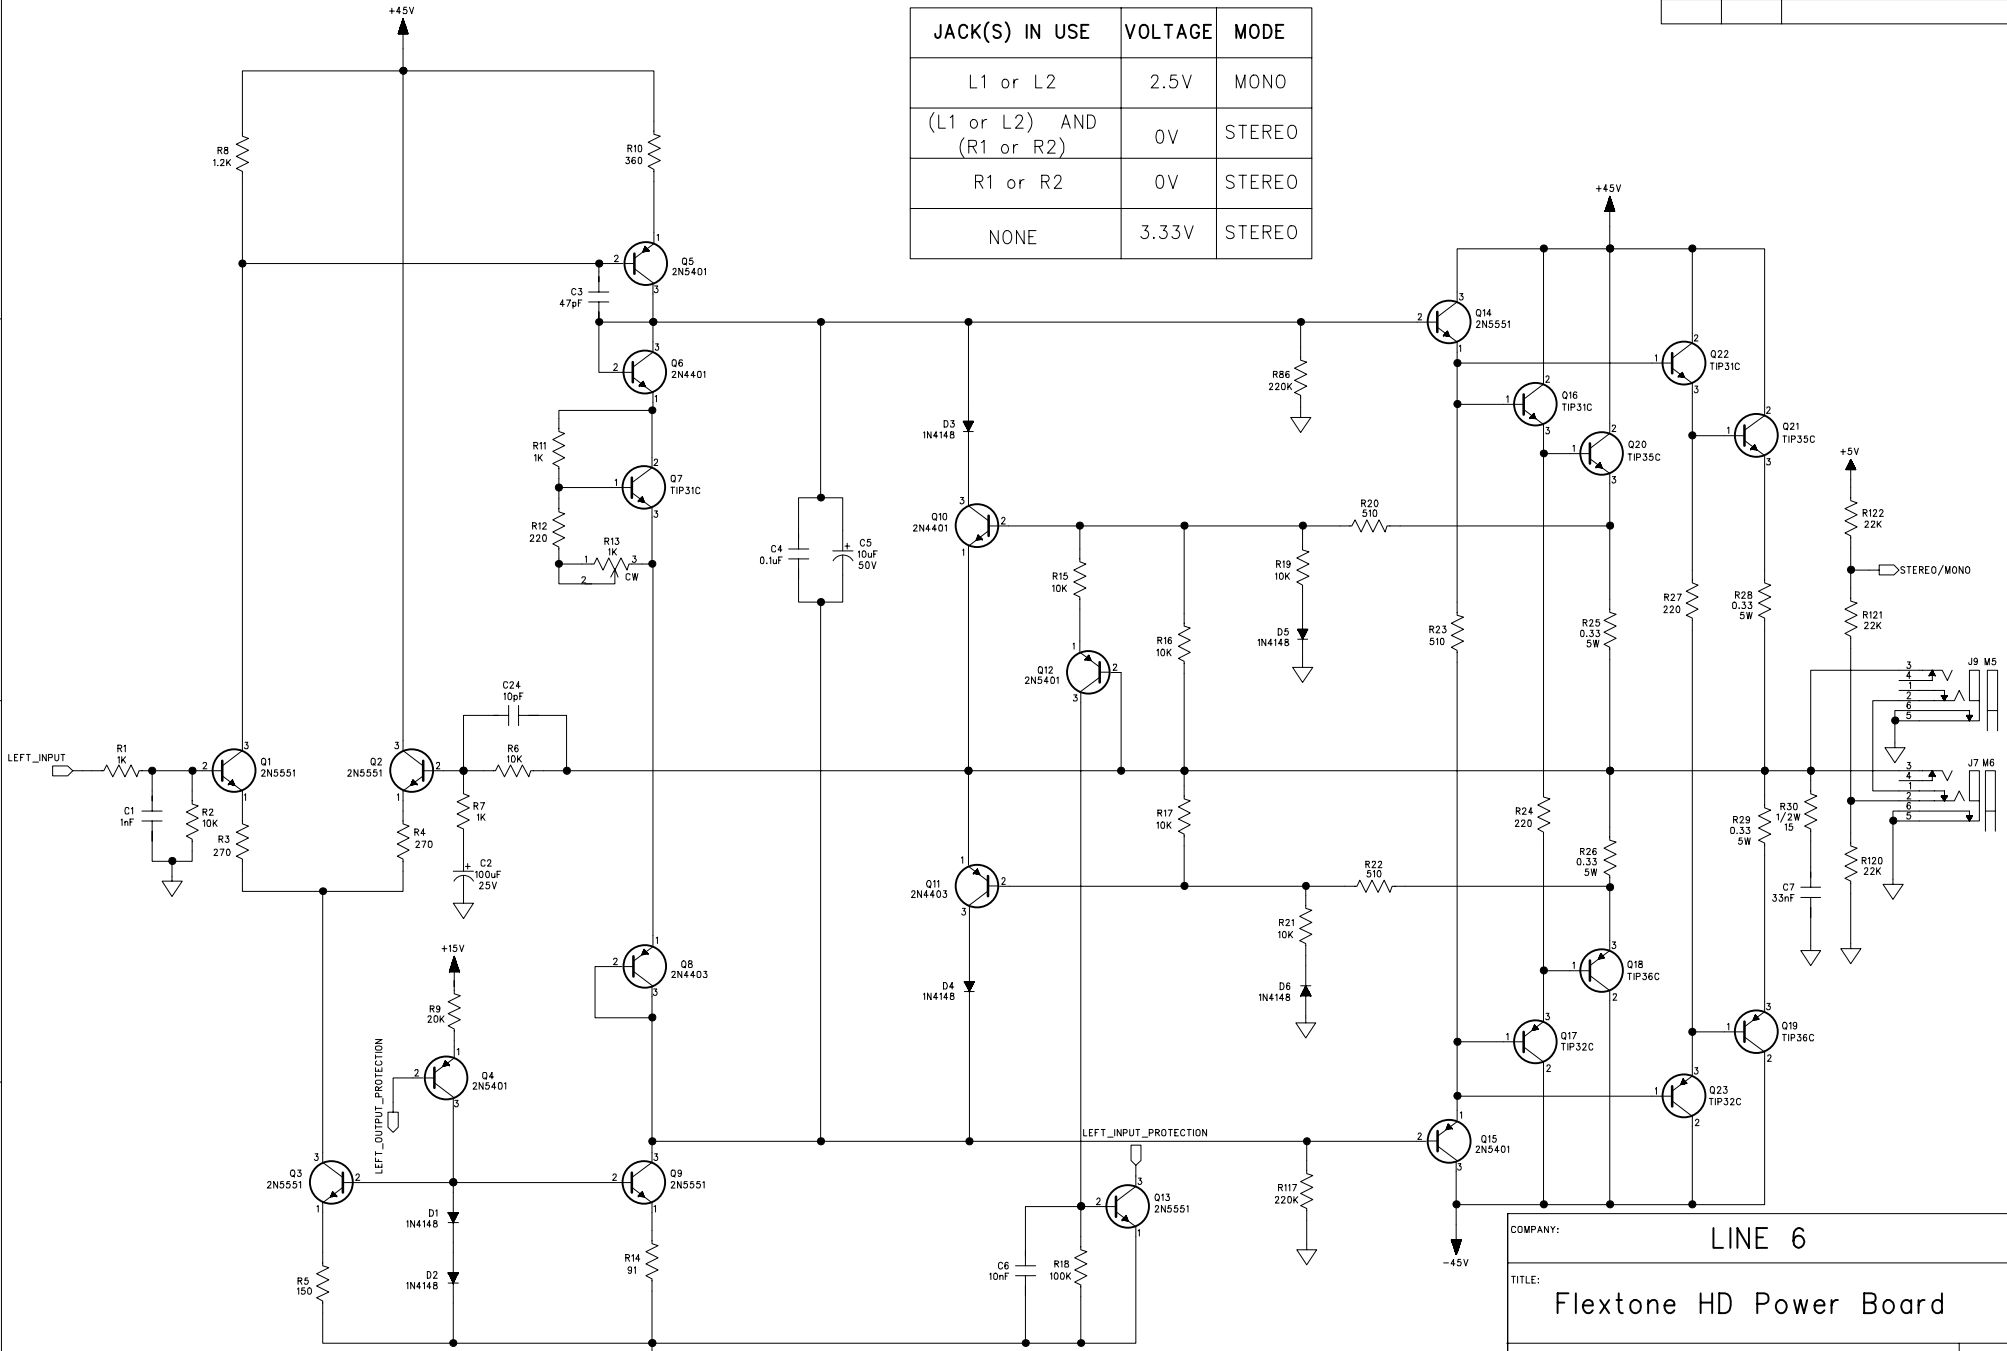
| JACK(S) IN USE | VOLTAGE | MODE |
|---|---|---|
| L1 or L2 | 2.5V | MONO |
| (L1 or L2) AND (R1 or R2) | 0V | STEREO |
| R1 or R2 | 0V | STEREO |
| NONE | 3.33V | STEREO |

+45V
R8 1.2K
R10 360
Q5 2N5401
C3 47pF
Q6 2N4401
R11 1K
Q7 TIP31C
R12 220
R13 1K CW
C4 0.1uF
C5 10uF 50V
D3 1N4148
Q10 2N4401
R15 10K
Q12 2N5401
R16 10K
R17 10K
Q11 2N4403
D4 1N4148
R20 510
R19 10K
D5 1N4148
R86 220K
R22 510
R21 10K
D6 1N4148
R117 220K
LEFT_INPUT
R1 1K
C1 1nF
R2 10K
Q1 2N5551
R3 270
Q2 2N5551
R4 270
C24 10pF
R6 10K
R7 1K
C2 100uF 25V
+15V
R9 20K
Q4 2N5401
LEFT_OUTPUT_PROTECTION
Q3 2N5551
R5 150
D1 1N4148
D2 1N4148
Q8 2N4403
Q9 2N5551
R14 91
LEFT_INPUT_PROTECTION
Q13 2N5551
C6 10nF
R18 100K
+45V
Q14 2N5551
Q22 TIP31C
Q16 TIP31C
Q20 TIP35C
Q21 TIP35C
R23 510
R25 0.33 5W
R27 220
R28 0.33 5W
R24 220
R26 0.33 5W
R29 0.33 5W
R30 1/2W 15
C7 33nF
Q18 TIP36C
Q17 TIP32C
Q19 TIP36C
Q23 TIP32C
Q15 2N5401
-45V
+5V
R122 22K
STEREO/MONO
R121 22K
R120 22K
J9 M5
J7 M6
COMPANY: LINE 6
TITLE: Flextone HD Power Board